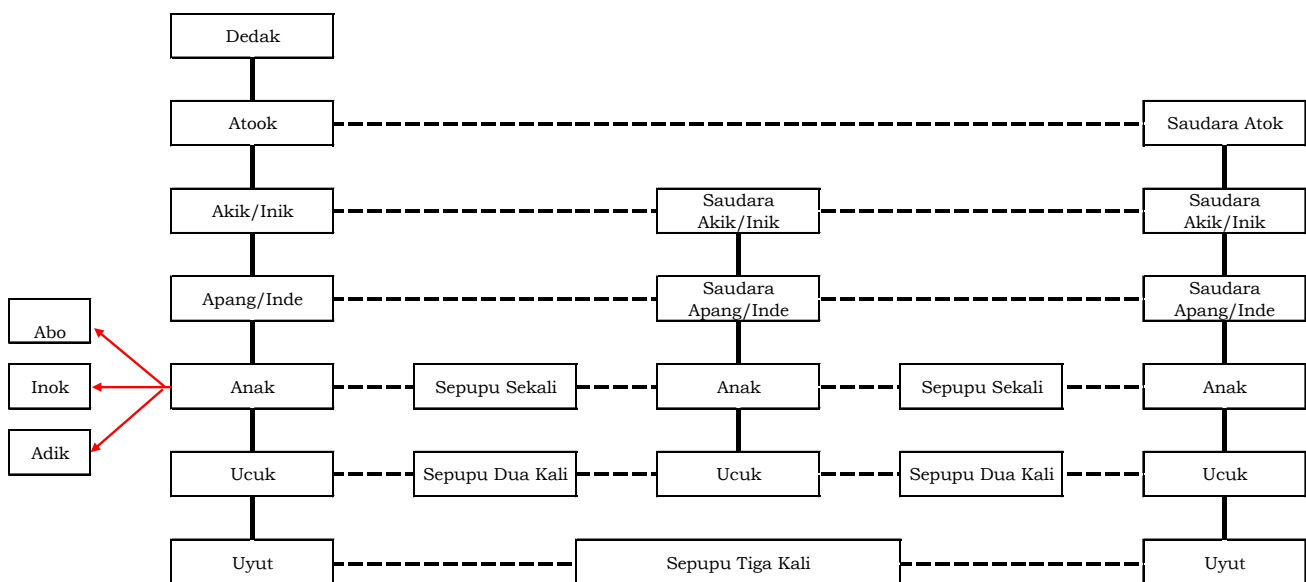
Dedak

Atook

Saudara Atok

Akik/Inik

Saudara Akik/Inik

Saudara Akik/Inik

Apang/Inde

Saudara Apang/Inde

Saudara Apang/Inde

Abo

Inok

Adik

Anak

Sepupu Sekali

Anak

Sepupu Sekali

Anak

Ucuk

Sepupu Dua Kali

Ucuk

Sepupu Dua Kali

Ucuk

Uyut

Sepupu Tiga Kali

Uyut